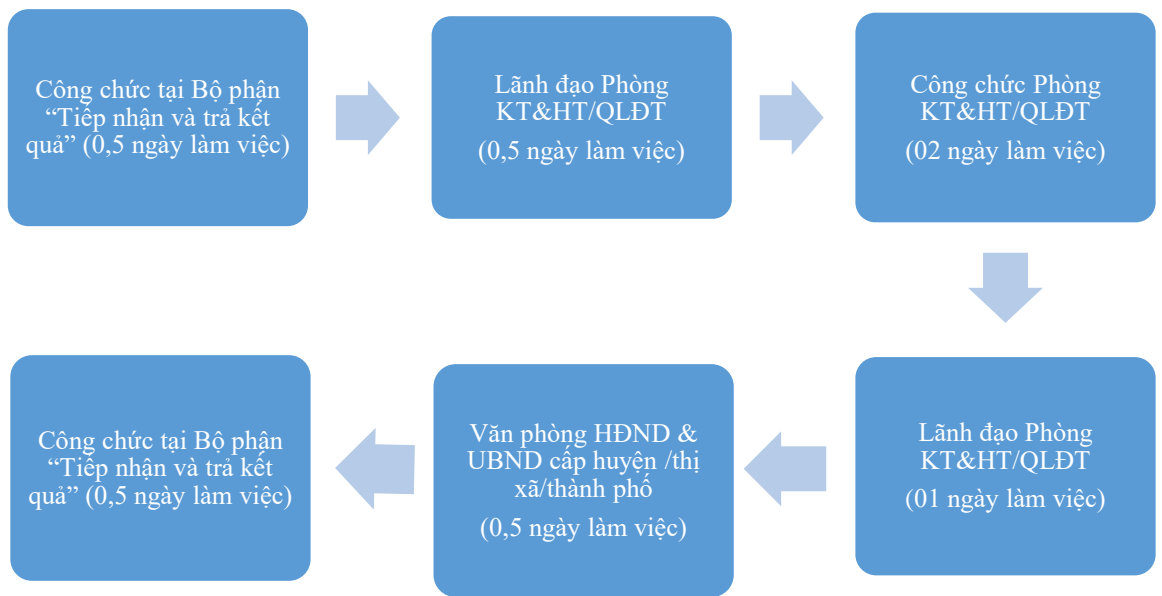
Công chức tại Bộ phận “Tiếp nhận và trả kết quả” (0,5 ngày làm việc)

Lãnh đạo Phòng KT&HT/QLĐT

(0,5 ngày làm việc)

Công chức Phòng KT&HT/QLĐT

(02 ngày làm việc)

Lãnh đạo Phòng KT&HT/QLĐT

(01 ngày làm việc)

Văn phòng HĐND & UBND cấp huyện /thị xã/thành phố

(0,5 ngày làm việc)

Công chức tại Bộ phận “Tiếp nhận và trả kết quả” (0,5 ngày làm việc)